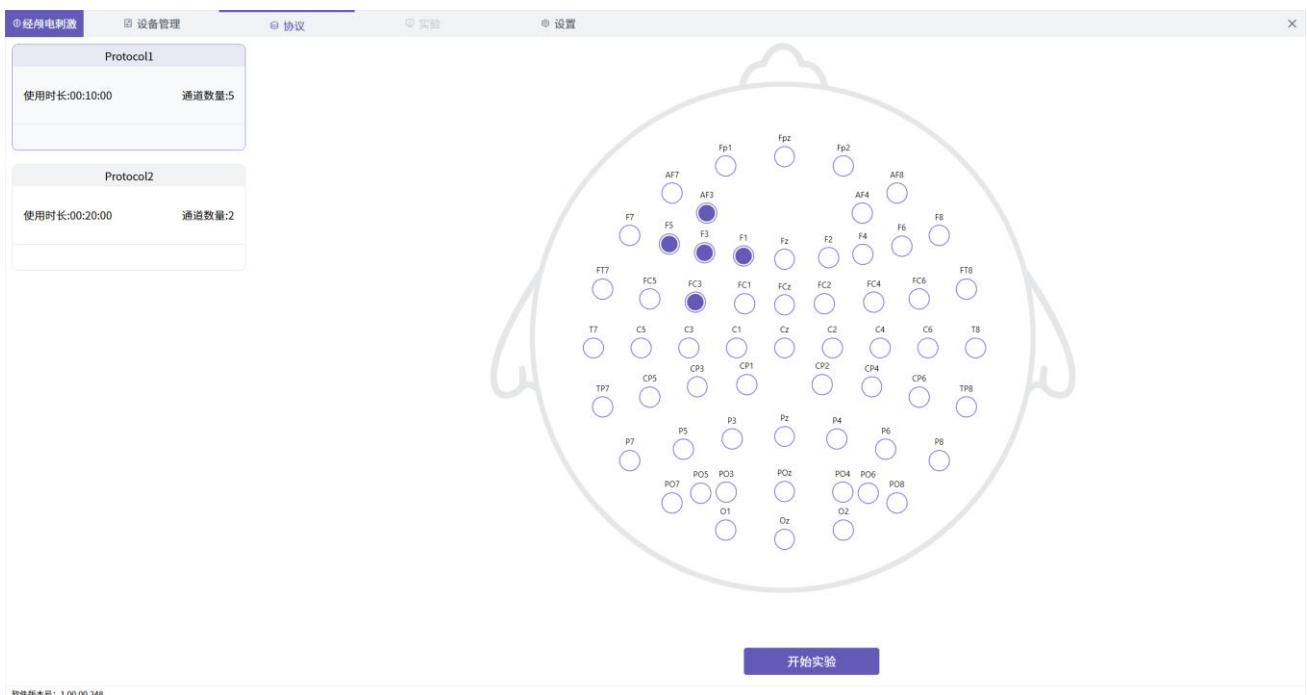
经颅电刺激 设备管理 协议 实验 设置 ×

Protocol1
使用时长:00:10:00 通道数量:5

Protocol2
使用时长:00:20:00 通道数量:2

Fpz
Fp1 Fp2
AF7 AF8
AF3 AF4
F7 F5 F3 F1 Fz F2 F4 F6 F8
FT7 FC5 FC3 FC1 FCz FC2 FC4 FC6 FT8
T7 C5 C3 C1 Cz C2 C4 C6 T8
CP3 CP1 CP2 CP4
TP7 CP5 CP6 TP8
Pz
P3 P4
P5 P6
P7 P8
PO5 PO3 POz PO4 PO6
PO7 PO8
O1 Oz O2

开始实验

软件版本号：1.00.00.248